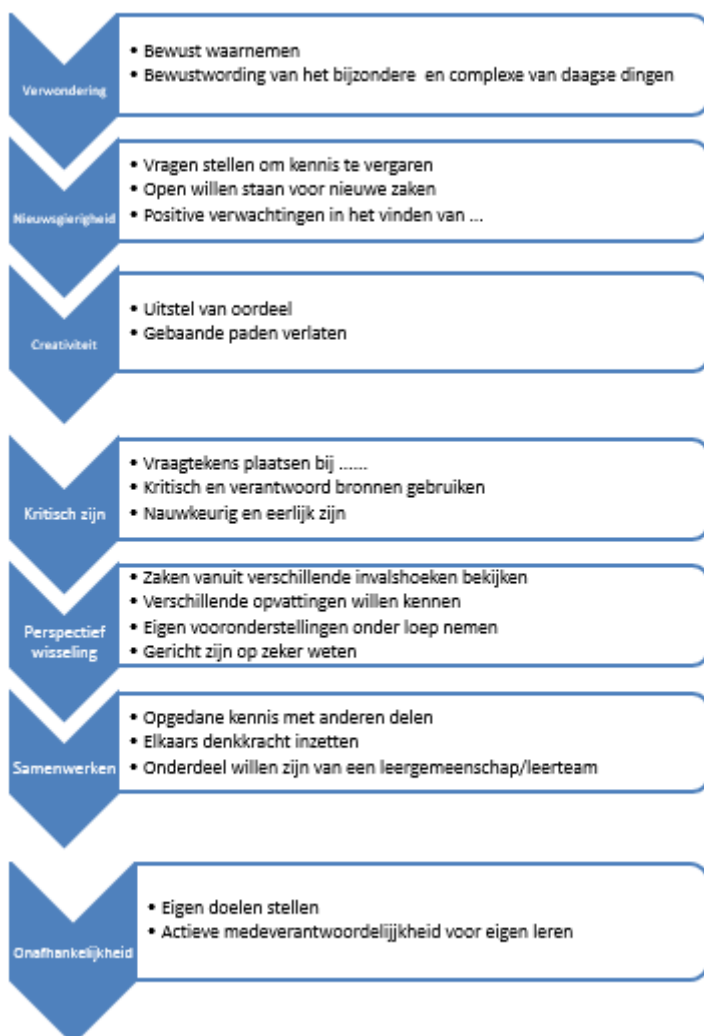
Verwondering

• Bewust waarnemen
• Bewustwording van het bijzondere en complexe van daagse dingen

Nieuwsgierigheid

• Vragen stellen om kennis te vergaren
• Open willen staan voor nieuwe zaken
• Positive verwachtingen in het vinden van ...

Creativiteit

• Uitstel van oordeel
• Gebaande paden verlaten

Kritisch zijn

• Vraagtekens plaatsen bij ......
• Kritisch en verantwoord bronnen gebruiken
• Nauwkeurig en eerlijk zijn

Perspectief wisseling

• Zaken vanuit verschillende invalshoeken bekijken
• Verschillende opvattingen willen kennen
• Eigen vooronderstellingen onder loep nemen
• Gericht zijn op zeker weten

Samenwerken

• Opgedane kennis met anderen delen
• Elkaars denkkracht inzetten
• Onderdeel willen zijn van een leergemeenschap/leerteam

Onafhankelijkheid

• Eigen doelen stellen
• Actieve medeverantwoordelijkheid voor eigen leren